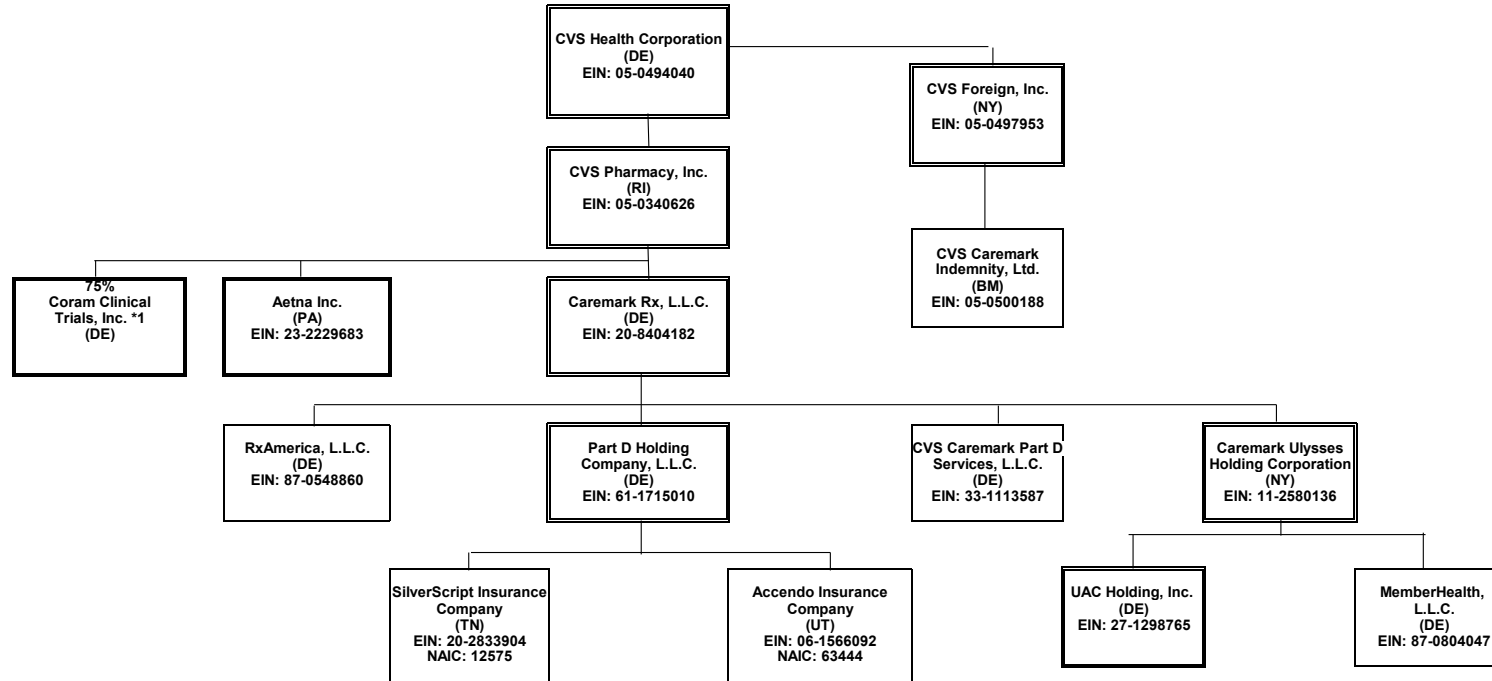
CVS Health Corporation
(DE)
EIN: 05-0494040

CVS Foreign, Inc.
(NY)
EIN: 05-0497953

CVS Pharmacy, Inc.
(RI)
EIN: 05-0340626

CVS Caremark Indemnity, Ltd.
(BM)
EIN: 05-0500188

75%
Coram Clinical Trials, Inc. *1
(DE)

Aetna Inc.
(PA)
EIN: 23-2229683

Caremark Rx, L.L.C.
(DE)
EIN: 20-8404182

RxAmerica, L.L.C.
(DE)
EIN: 87-0548860

Part D Holding Company, L.L.C.
(DE)
EIN: 61-1715010

CVS Caremark Part D Services, L.L.C.
(DE)
EIN: 33-1113587

Caremark Ulysses Holding Corporation
(NY)
EIN: 11-2580136

SilverScript Insurance Company
(TN)
EIN: 20-2833904
NAIC: 12575

Accendo Insurance Company
(UT)
EIN: 06-1566092
NAIC: 63444

UAC Holding, Inc.
(DE)
EIN: 27-1298765

MemberHealth, L.L.C.
(DE)
EIN: 87-0804047